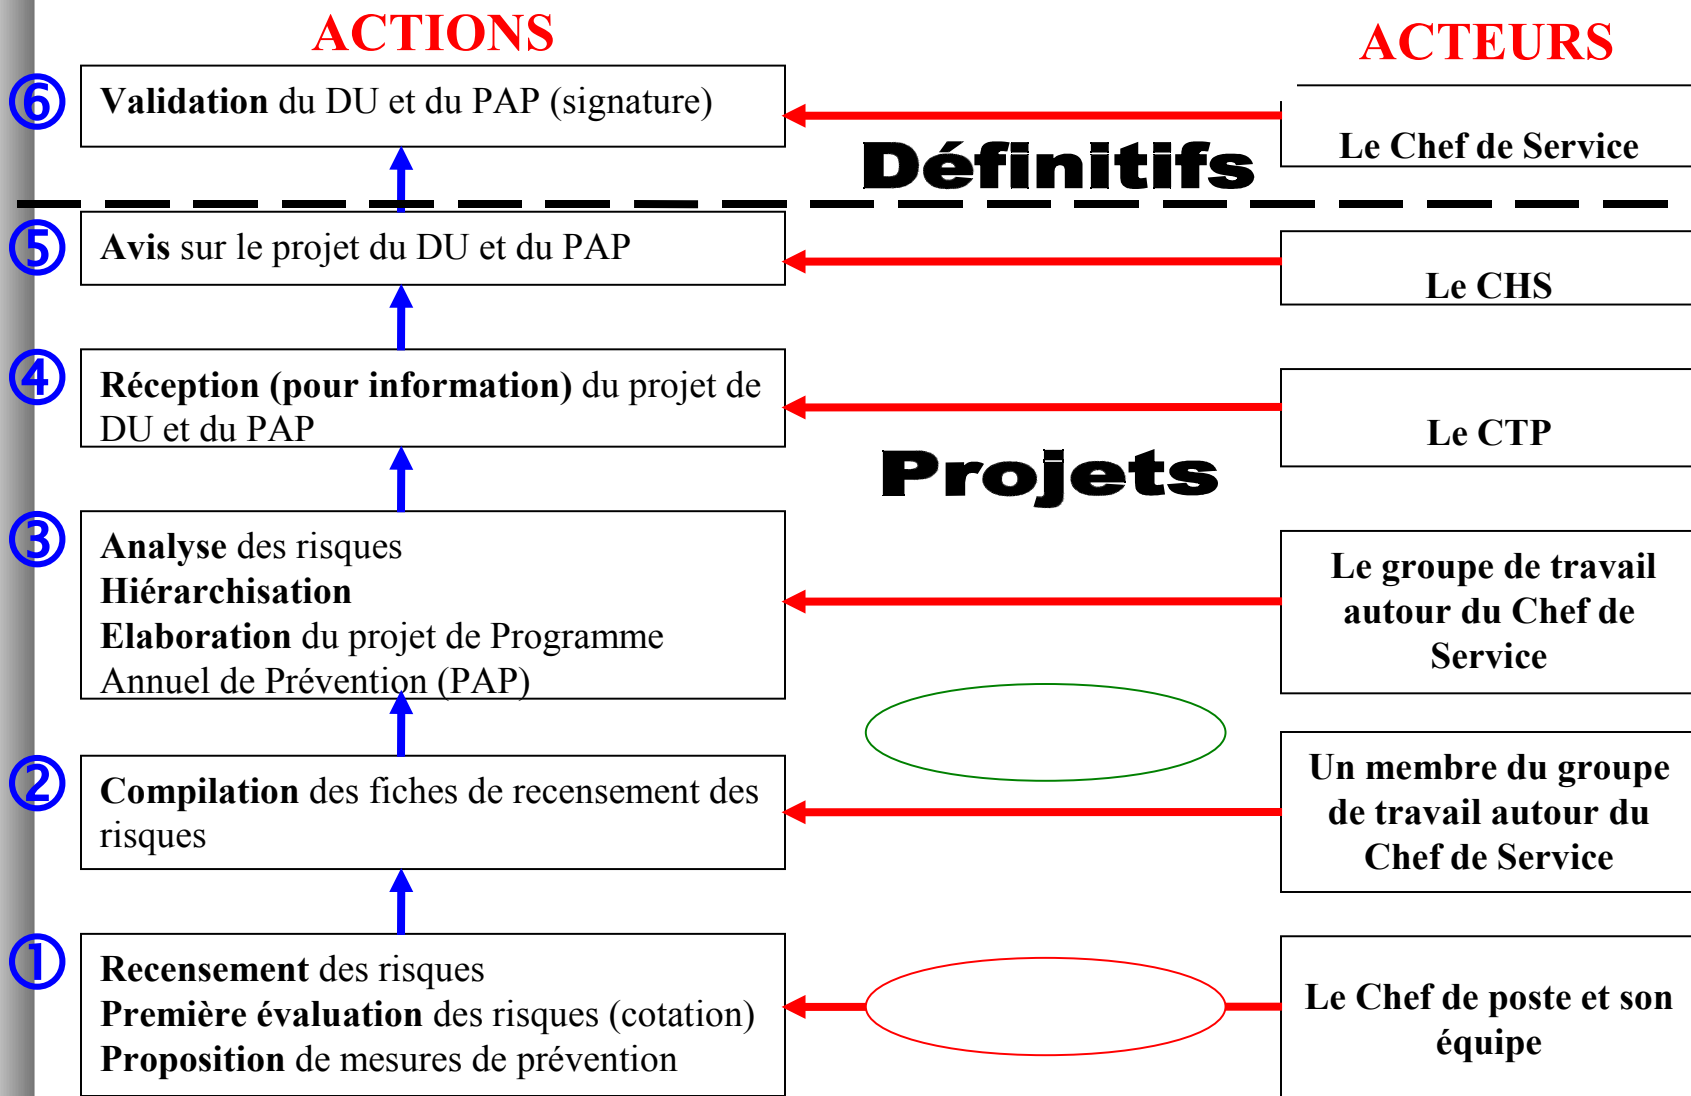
ACTIONS

ACTEURS

⑥ Validation du DU et du PAP (signature)

Le Chef de Service

Définitifs

⑤ Avis sur le projet du DU et du PAP

Le CHS

④ Réception (pour information) du projet de DU et du PAP

Le CTP

Projets

③ Analyse des risques
Hiérarchisation
Elaboration du projet de Programme Annuel de Prévention (PAP)

Le groupe de travail autour du Chef de Service

② Compilation des fiches de recensement des risques

Un membre du groupe de travail autour du Chef de Service

① Recensement des risques
Première évaluation des risques (cotation)
Proposition de mesures de prévention

Le Chef de poste et son équipe